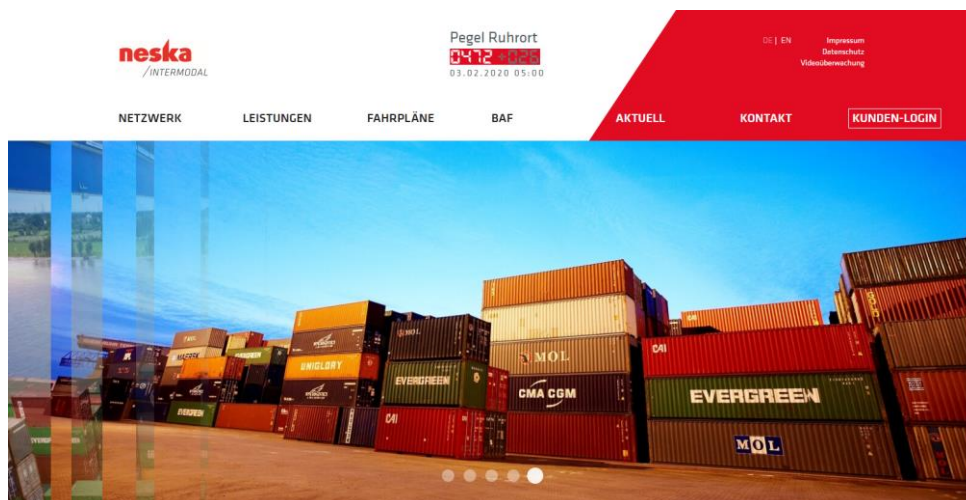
neska
INTERMODAL

Pegel Ruhrort
0472 +026
03.02.2020 05:00

DE | EN

Impressum
Datenschutz
Videoüberwachung

NETZWERK
LEISTUNGEN
FAHRPLÄNE
BAF
AKTUELL
KONTAKT
KUNDEN-LOGIN

UNIGLORY
EVERGREEN
MOL
CMA CGM
CAI
EVERGREEN
MOL
CAI
EVERGREEN